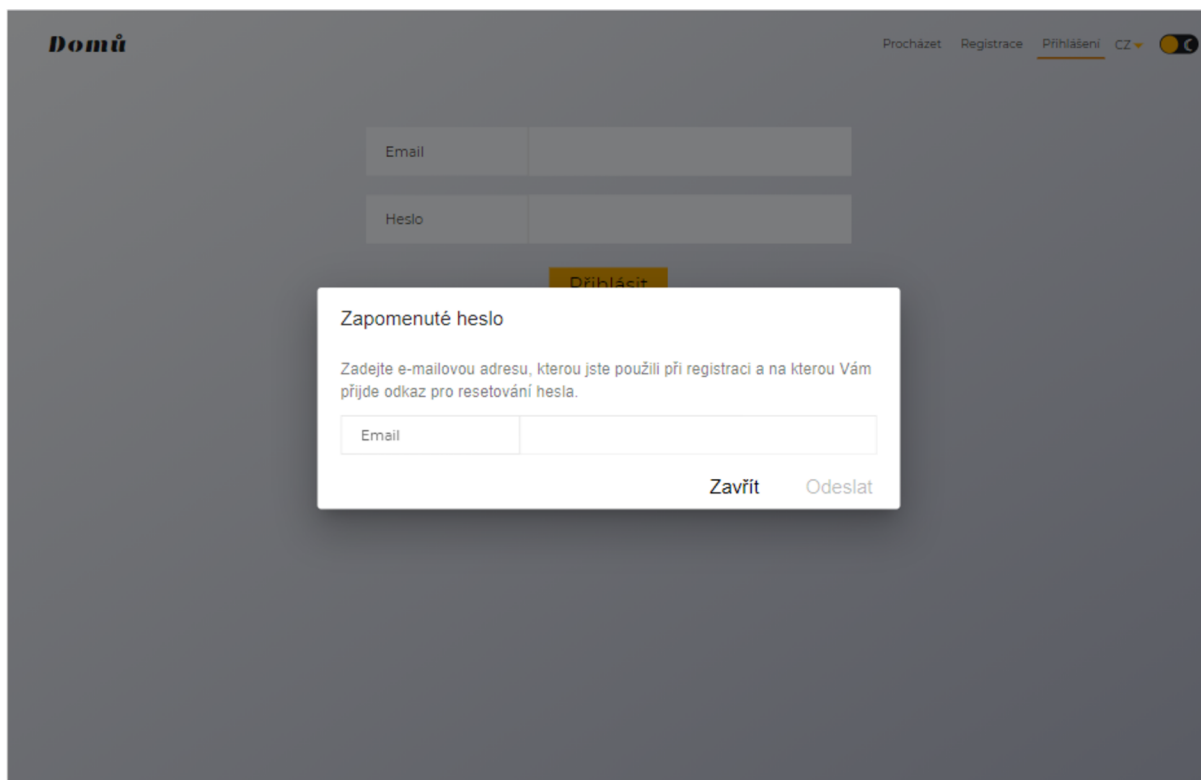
Domů

Procházet Registrace Přihlášení CZ

Email

Heslo

Přihlásit

Zapomenuté heslo

Zadejte e-mailovou adresu, kterou jste použili při registraci a na kterou Vám přijde odkaz pro resetování hesla.

Email

Zavřít Odeslat